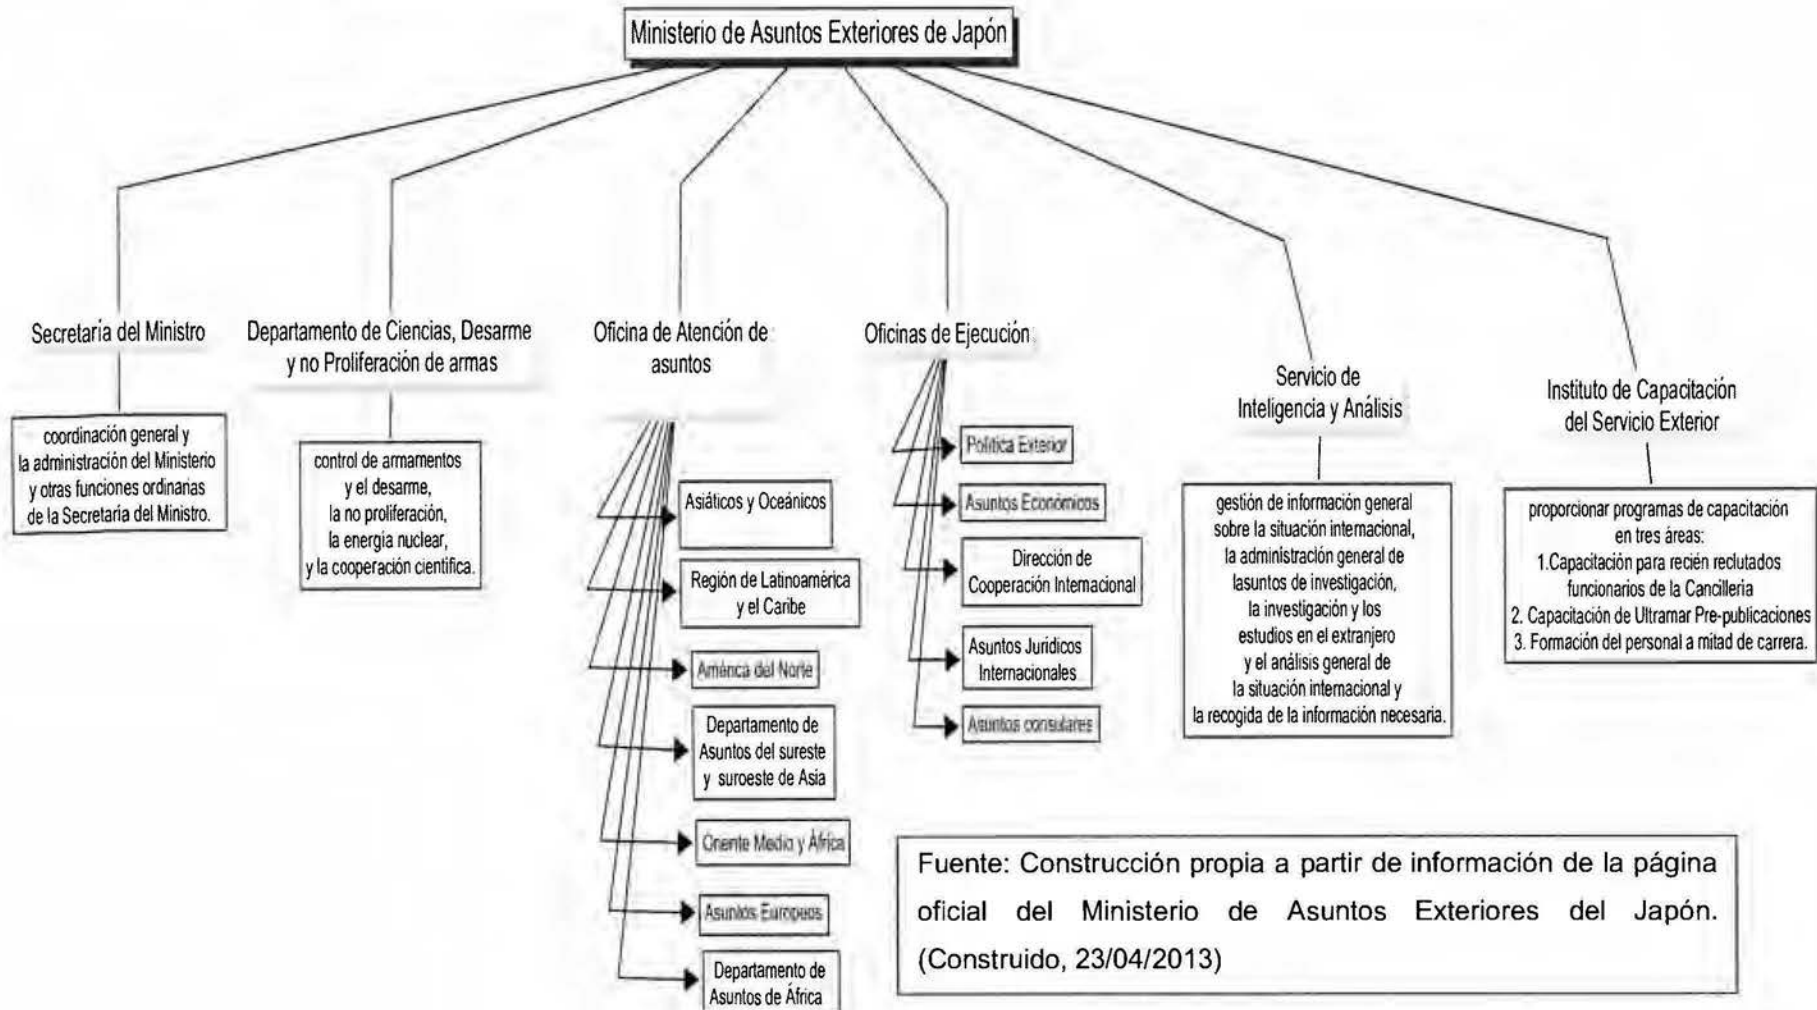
Ministerio de Asuntos Exteriores de Japón

Secretaría del Ministro

coordinación general y la administración del Ministerio y otras funciones ordinarias de la Secretaría del Ministro.

Departamento de Ciencias, Desarme y no Proliferación de armas

control de armamentos y el desarme, la no proliferación, la energía nuclear, y la cooperación científica.

Oficina de Atención de asuntos

Asiáticos y Oceánicos

Región de Latinoamérica y el Caribe

América del Norte

Departamento de Asuntos del sureste y suroeste de Asia

Oriente Medio y África

Asuntos Europeos

Departamento de Asuntos de África

Oficinas de Ejecución

Política Exterior

Asuntos Económicos

Dirección de Cooperación Internacional

Asuntos Jurídicos Internacionales

Asuntos consulares

Servicio de Inteligencia y Análisis

gestión de información general sobre la situación internacional, la administración general de lasuntos de investigación, la investigación y los estudios en el extranjero y el análisis general de la situación internacional y la recogida de la información necesaria.

Instituto de Capacitación del Servicio Exterior

proporcionar programas de capacitación en tres áreas:
1.Capacitación para recién reclutados funcionarios de la Cancilleria
2. Capacitación de Ultramar Pre-publicaciones
3. Formación del personal a mitad de carrera.

Fuente: Construcción propia a partir de información de la página oficial del Ministerio de Asuntos Exteriores del Japón. (Construido, 23/04/2013)